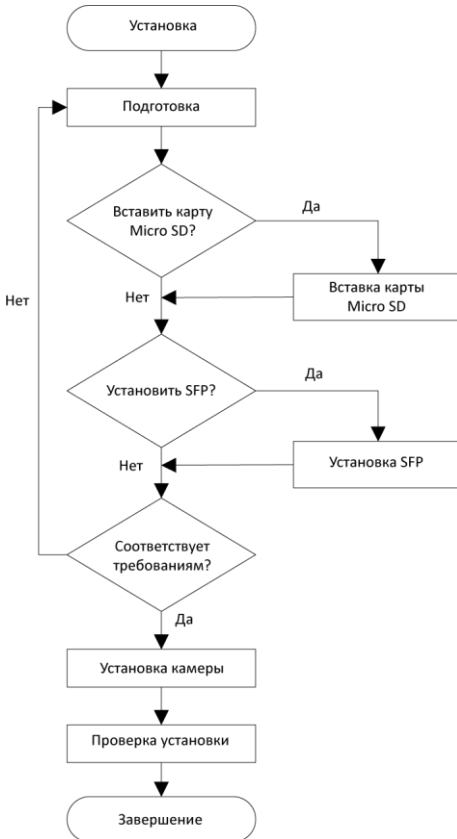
Установка

Подготовка

Вставить карту Micro SD?

Да

Вставка карты Micro SD

Нет

Нет

Установить SFP?

Да

Установка SFP

Нет

Соответствует требованиям?

Да

Установка камеры

Проверка установки

Завершение